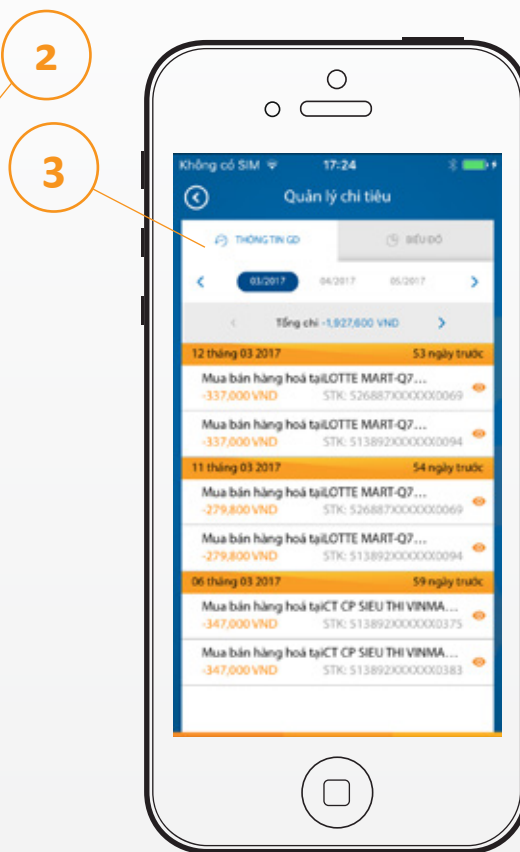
2

3

Không có SIM 17:24

Quản lý chi tiêu

THÔNG TIN GD

BIỂU ĐỒ

03/2017 04/2017 05/2017

Tổng chi -1,927,600 VND

12 tháng 03 2017 53 ngày trước

Mua bán hàng hoá tạiLOTTE MART-Q7...
-337,000 VND STK: 526887XXXXXX0069

Mua bán hàng hoá tạiLOTTE MART-Q7...
-337,000 VND STK: 513892XXXXXX0094

11 tháng 03 2017 54 ngày trước

Mua bán hàng hoá tạiLOTTE MART-Q7...
-279,800 VND STK: 526887XXXXXX0069

Mua bán hàng hoá tạiLOTTE MART-Q7...
-279,800 VND STK: 513892XXXXXX0094

06 tháng 03 2017 59 ngày trước

Mua bán hàng hoá tạiCT CP SIEU THI VINMA...
-347,000 VND STK: 513892XXXXXX0375

Mua bán hàng hoá tạiCT CP SIEU THI VINMA...
-347,000 VND STK: 513892XXXXXX0383